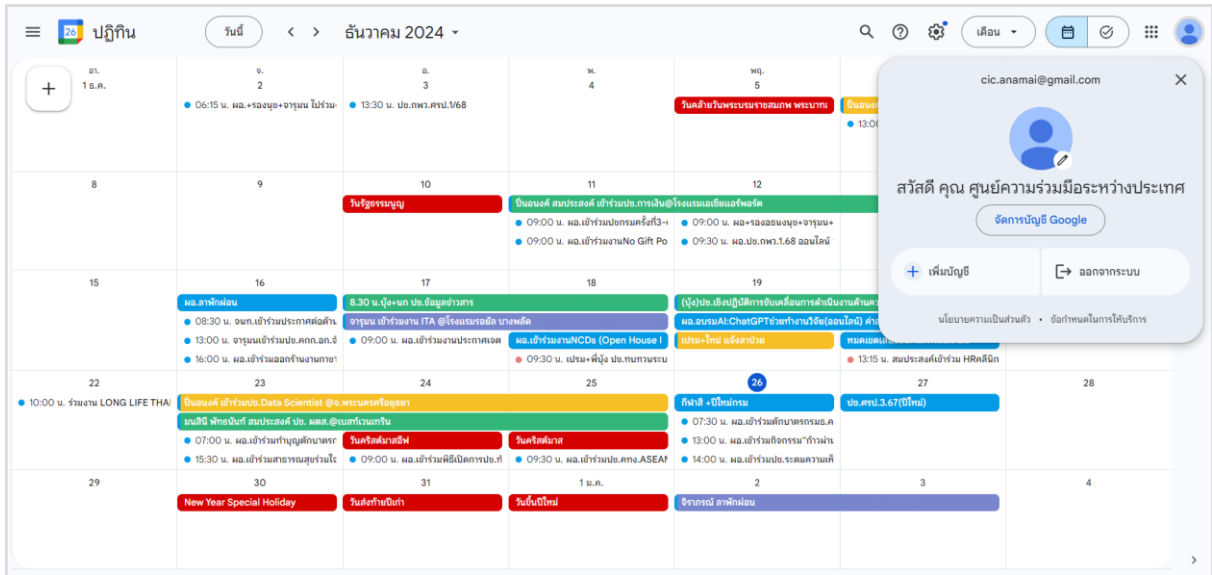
26 ปฏิทิน วันนี้ < > ธันวาคม 2024 ▾ เดือน ▾

อา. 1 ธ.ค. | จ. 2 | อ. 3 | พ. 4 | พฤ. 5

● 06:15 น. ผอ.+รองนุช+จารุมน ไปร่วม
● 13:30 น. ปข.กพว.ศรป.1/68
วันคล้ายวันพระบรมราชสมภพ พระบาท
● 13:0

8 | 9 | 10 | 11 | 12
วันรัฐธรรมนูญ
ปิ่นอนงค์ สมประสงค์ เข้าร่วมปช.การเงิน@โรงแรมเอเชียแอร์พอร์ต
● 09:00 น. ผอ.เข้าร่วมปอกรมครั้งที่3-
● 09:00 น. ผอ.+รองอธนงนุช+จารุมน+
● 09:00 น. ผอ.เข้าร่วมงานNo Gift Po
● 09:30 น. ผอ.ปช.กพว.1.68 ออนไลน์

15 | 16 | 17 | 18 | 19
ผอ.ลาพักผ่อน
8.30 น.นุ้ง+นก ปช.ข้อมูลข่าวสาร
(นุ้ง)ปช.เชิงปฏิบัติการขับเคลื่อนการดำเนินงานด้านค
● 08:30 น. จนท.เข้าร่วมประกาศต่อต้าน
จารุมน เข้าร่วมงาน ITA @โรงแรมรอยัล บางพลัด
ผอ.อบรมAI:ChatGPTช่วยทำงานวิจัย(ออนไลน์) ค่า
● 13:00 น. จารุมนเข้าร่วมปช.คกก.อก.จ
● 09:00 น. ผอ.เข้าร่วมงานประกาศเจต
ผอ.เข้าร่วมงานNCDs (Open House I
เปรม+ไหม่ แจ้งลาป่วย
หมดเขตส
● 16:00 น. ผอ.เข้าร่วมออกร้านงานกาชา
● 09:30 น. เปรม+พี่นุ้ง ปช.ทบทวนระบ
● 13:15 น. สมประสงค์เข้าร่วม HRคลีนิก

22 | 23 | 24 | 25 | 26 | 27 | 28
● 10:00 น. ร่วมงาน LONG LIFE THAI
ปิ่นอนงค์ เข้าร่วมปช.Data Scientist @จ.พระนครศรีอยุธยา
กีฬาสี +ปีใหม่กรม
ปช.ศรป.3.67(ปีใหม่)
มนสิณี พัทธนันท์ สมประสงค์ ปช. ผสส.@เบสท์เวนเทริน
● 07:30 น. ผอ.เข้าร่วมตักบาตรกรมธ.ค
● 07:00 น. ผอ.เข้าร่วมทำบุญตักบาตร
วันคริสต์มาสอีฟ
วันคริสต์มาส
● 13:00 น. ผอ.เข้าร่วมกิจกรรม"ก้าวผ่าน
● 15:30 น. ผอ.เข้าร่วมสาธารณสุขร่วมใจ
● 09:00 น. ผอ.เข้าร่วมพิธีเปิดการปช.ที่
● 09:30 น. ผอ.เข้าร่วมปช.คทง.ASEAN
● 14:00 น. ผอ.เข้าร่วมปช.ระดมความเห

29 | 30 | 31 | 1 ม.ค. | 2 | 3 | 4
New Year Special Holiday
วันสิ้นปีเก่า
วันขึ้นปีใหม่
จิราภรณ์ ลาพักผ่อน

cic.anamai@gmail.com
สวัสดี คุณ ศูนย์ความร่วมมือระหว่างประเทศ
จัดการบัญชี Google
+ เพิ่มบัญชี
ออกจากระบบ
นโยบายความเป็นส่วนตัว • ข้อกำหนดในการให้บริการ